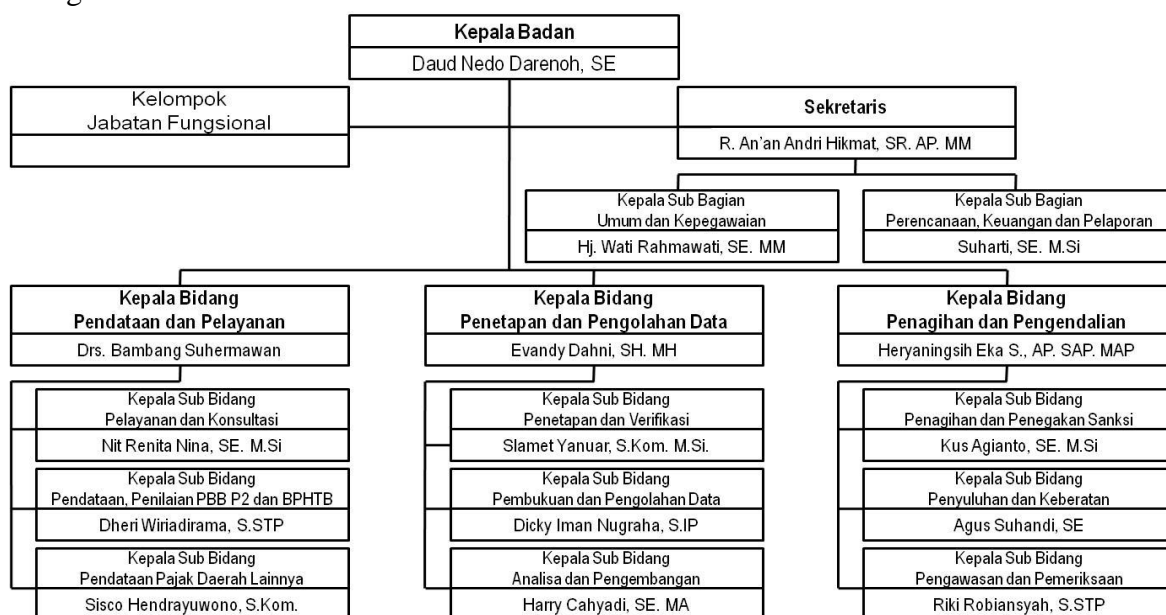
Kepala Badan
Daud Nedo Darenoh, SE

Kelompok Jabatan Fungsional

Sekretaris
R. An'an Andri Hikmat, SR. AP. MM

Kepala Sub Bagian Umum dan Kepegawaian
Hj. Wati Rahmawati, SE. MM

Kepala Sub Bagian Perencanaan, Keuangan dan Pelaporan
Suharti, SE. M.Si

Kepala Bidang Pendataan dan Pelayanan
Drs. Bambang Suhermawan

Kepala Sub Bidang Pelayanan dan Konsultasi
Nit Renita Nina, SE. M.Si

Kepala Sub Bidang Pendataan, Penilaian PBB P2 dan BPHTB
Dheri Wiriadirama, S.STP

Kepala Sub Bidang Pendataan Pajak Daerah Lainnya
Sisco Hendrayuwono, S.Kom.

Kepala Bidang Penetapan dan Pengolahan Data
Evandy Dahni, SH. MH

Kepala Sub Bidang Penetapan dan Verifikasi
Slamet Yanuar, S.Kom. M.Si.

Kepala Sub Bidang Pembukuan dan Pengolahan Data
Dicky Iman Nugraha, S.IP

Kepala Sub Bidang Analisa dan Pengembangan
Harry Cahyadi, SE. MA

Kepala Bidang Penagihan dan Pengendalian
Heryaningsih Eka S., AP. SAP. MAP

Kepala Sub Bidang Penagihan dan Penegakan Sanksi
Kus Agianto, SE. M.Si

Kepala Sub Bidang Penyuluhan dan Keberatan
Agus Suhandi, SE

Kepala Sub Bidang Pengawasan dan Pemeriksaan
Riki Robiansyah, S.STP